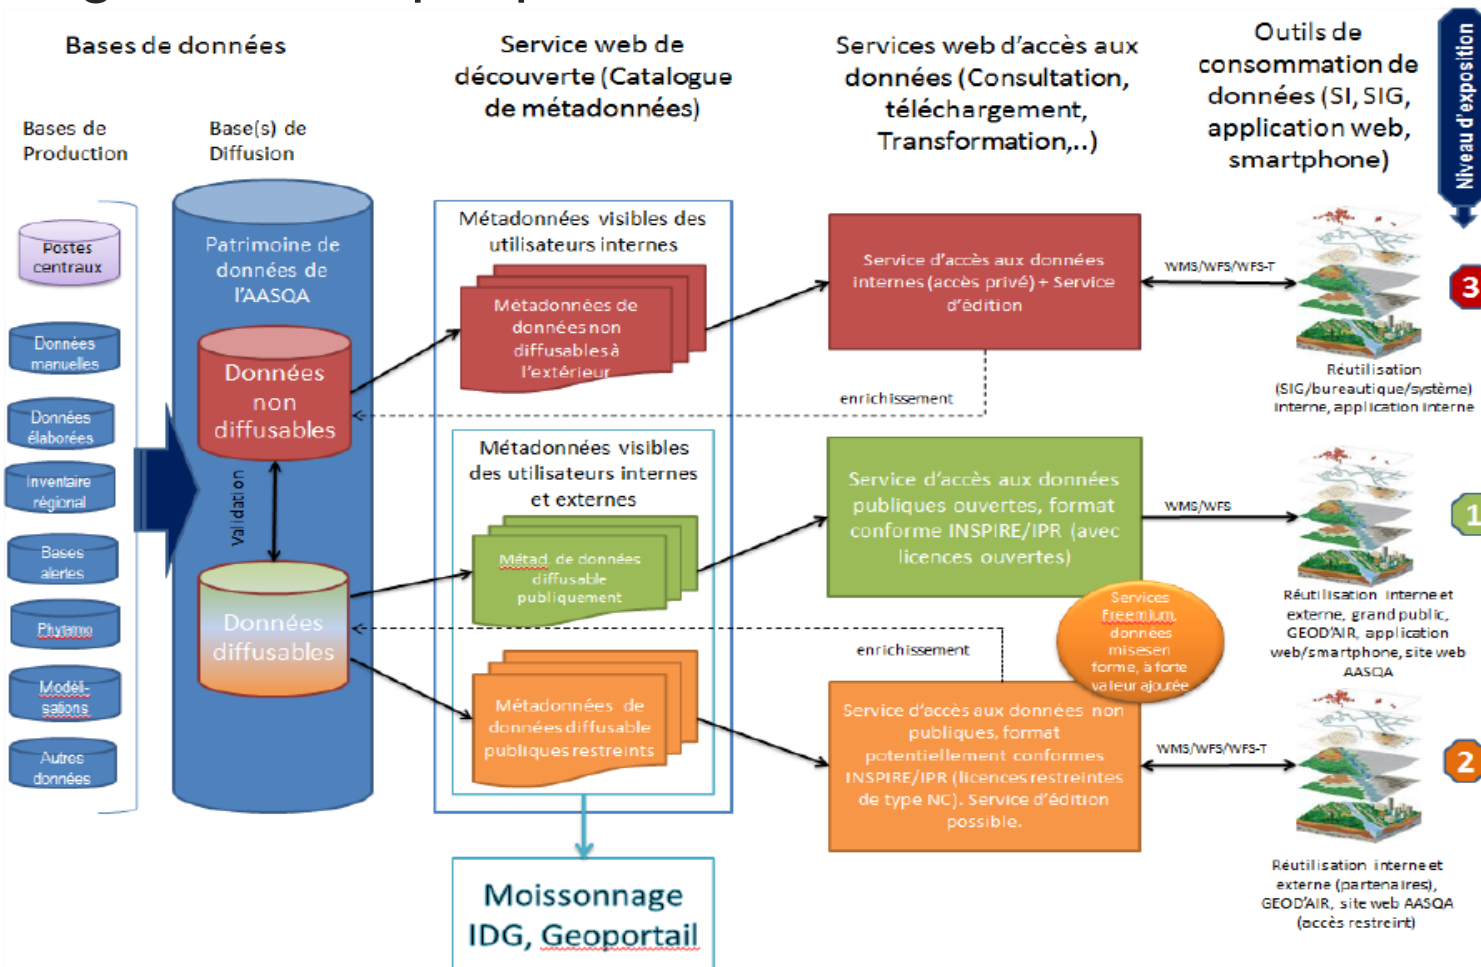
Bases de données

Bases de Production

Base(s) de Diffusion

Postes centraux

Données manuelles

Données élaborées

Inventaire régional

Bases alertes

Phytamo

Modéli-sations

Autres données

Patrimoine de données de l'AASQA

Données non diffusables

Validation

Données diffusables

Service web de découverte (Catalogue de métadonnées)

Métadonnées visibles des utilisateurs internes

Métadonnées de données non diffusables à l'extérieur

Métadonnées visibles des utilisateurs internes et externes

Métad. de données diffusable publiquement

Métadonnées de données diffusable publiques restreints

Moissonnage IDG, Geoportail

Services web d'accès aux données (Consultation, téléchargement, Transformation,..)

Service d'accès aux données internes (accès privé) + Service d'édition

enrichissement

Service d'accès aux données publiques ouvertes, format conforme INSPIRE/IPR (avec licences ouvertes)

enrichissement

Services Freemium, données mises en forme, à forte valeur ajoutée

Service d'accès aux données non publiques, format potentiellement conformes INSPIRE/IPR (licences restreintes de type NC). Service d'édition possible.

WMS/WFS/WFS-T

WMS/WFS

WMS/WFS/WFS-T

Outils de consommation de données (SI, SIG, application web, smartphone)

Niveau d'exposition

3

Réutilisation (SIG/bureautique/système) interne, application interne

1

Réutilisation interne et externe, grand public, GEOD'AIR, application web/smartphone, site web AASQA

2

Réutilisation interne et externe (partenaires), GEOD'AIR, site web AASQA (accès restreint)